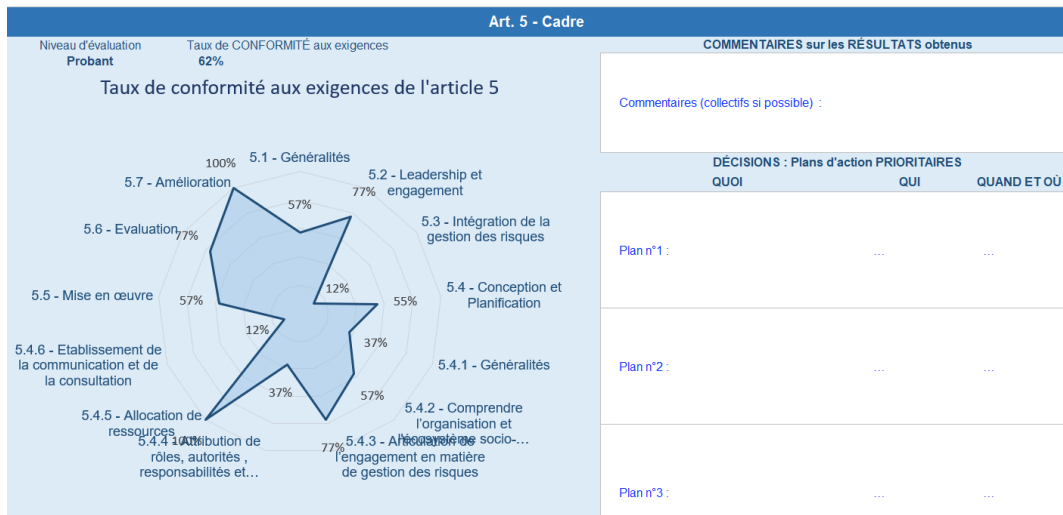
Art. 5 - Cadre

Niveau d'évaluation
Probant

Taux de CONFORMITÉ aux exigences
62%

Taux de conformité aux exigences de l'article 5

5.1 - Généralités
5.2 - Leadership et engagement
5.3 - Intégration de la gestion des risques
5.4 - Conception et Planification
5.4.1 - Généralités
5.4.2 - Comprendre l'organisation et l'écosystème socio-…
5.4.3 - Articulation de l'engagement en matière de gestion des risques
5.4.4 - Attribution de rôles, autorités , responsabilités et…
5.4.5 - Allocation de ressources
5.4.6 - Etablissement de la communication et de la consultation
5.5 - Mise en œuvre
5.6 - Evaluation
5.7 - Amélioration

100%
57%
77%
12%
55%
37%
57%
77%
100%
37%
12%
57%
77%

COMMENTAIRES sur les RÉSULTATS obtenus

Commentaires (collectifs si possible) :

DÉCISIONS : Plans d'action PRIORITAIRES

| QUOI | QUI | QUAND ET OÙ |
|---|---|---|
| Plan n°1 : | … | … |
| Plan n°2 : | … | … |
| Plan n°3 : | … | … |